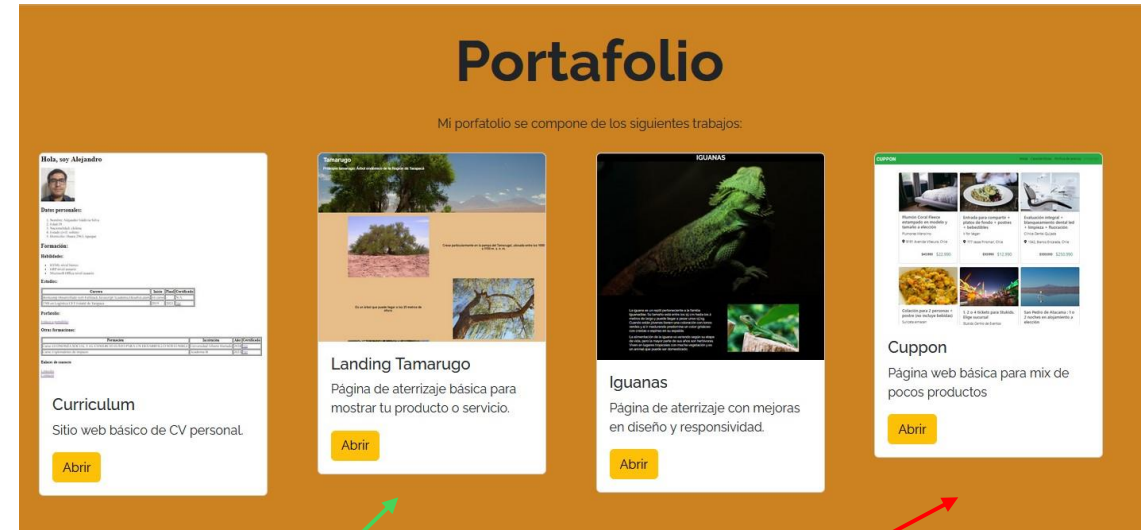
Portafolio

Mi porfatolio se compone de los siguientes trabajos:

Hola, soy Alejandro

Datos personales:

Formación:

Habilidades:

Estudios:

Portafolio:

Otras formaciones:

Enlaces de contacto:

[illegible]

Curriculum

Sitio web básico de CV personal.

Abrir

Tamarugo

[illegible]

Landing Tamarugo

Página de aterrizaje básica para mostrar tu producto o servicio.

Abrir

IGUANAS

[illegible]

Iguanas

Página de aterrizaje con mejoras en diseño y responsividad.

Abrir

CUPPON

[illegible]

Cuppon

Página web básica para mix de pocos productos

Abrir